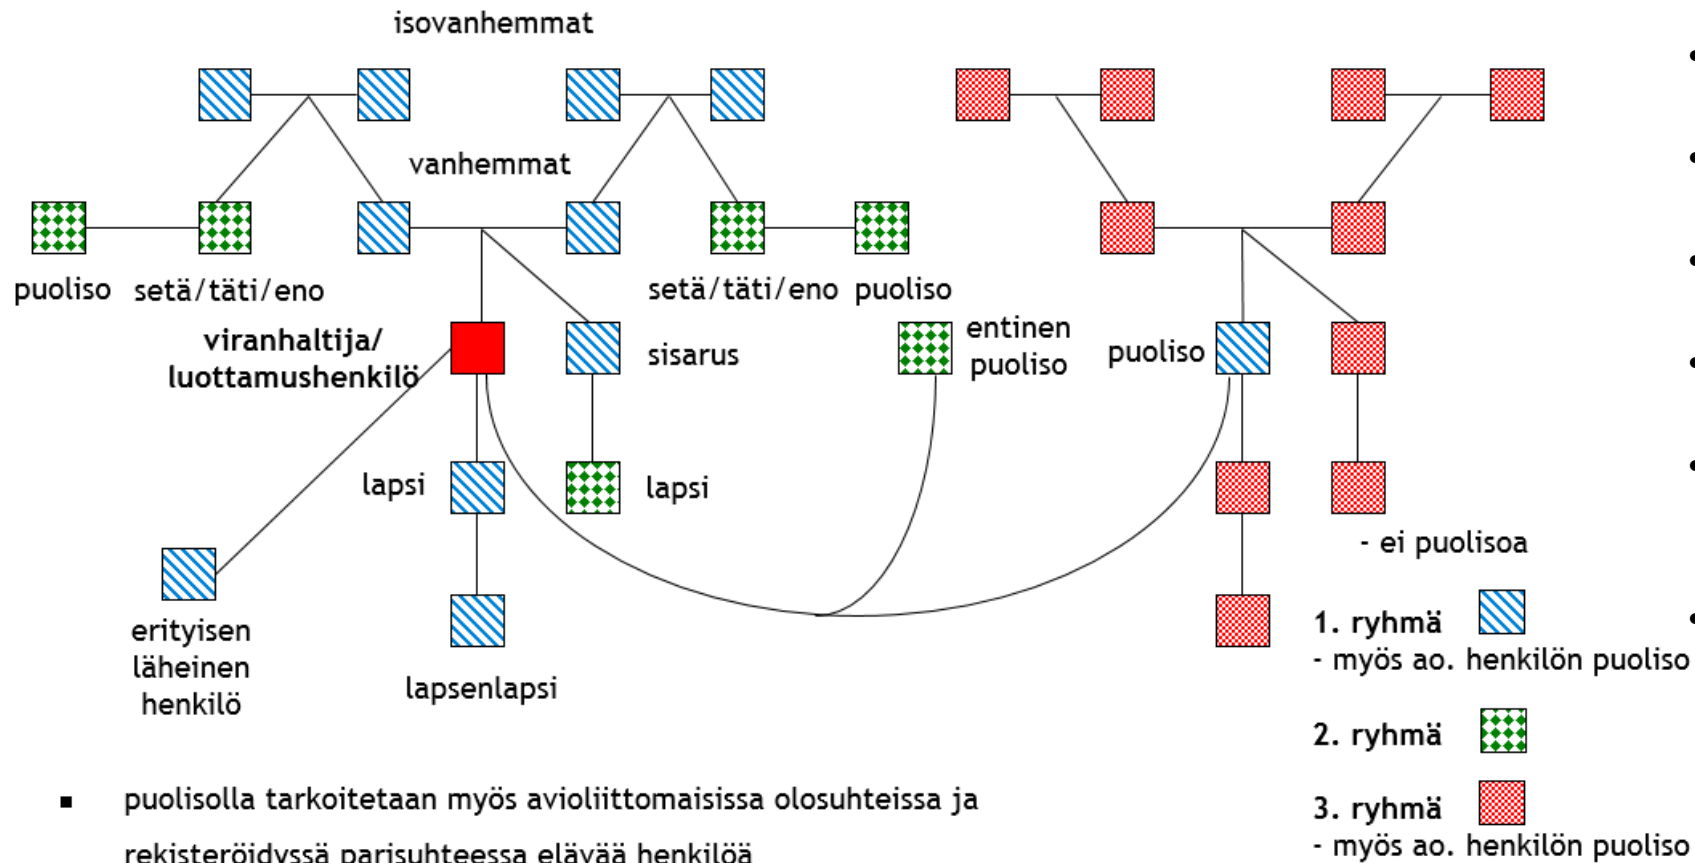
isovanhemmat

vanhemmat

puoliso setä/täti/eno

setä/täti/eno puoliso

viranhaltija/ luottamushenkilö

sisarus

entinen puoliso

puoliso

lapsi

lapsi

- ei puolisoa

erityisen läheinen henkilö

lapsenlapsi

1. ryhmä
- myös ao. henkilön puoliso

2. ryhmä

3. ryhmä
- myös ao. henkilön puoliso

▪ puolisolla tarkoitetaan myös avioliittomaisissa olosuhteissa ja rekisteröidyssä parisuhteessa elävää henkilöä